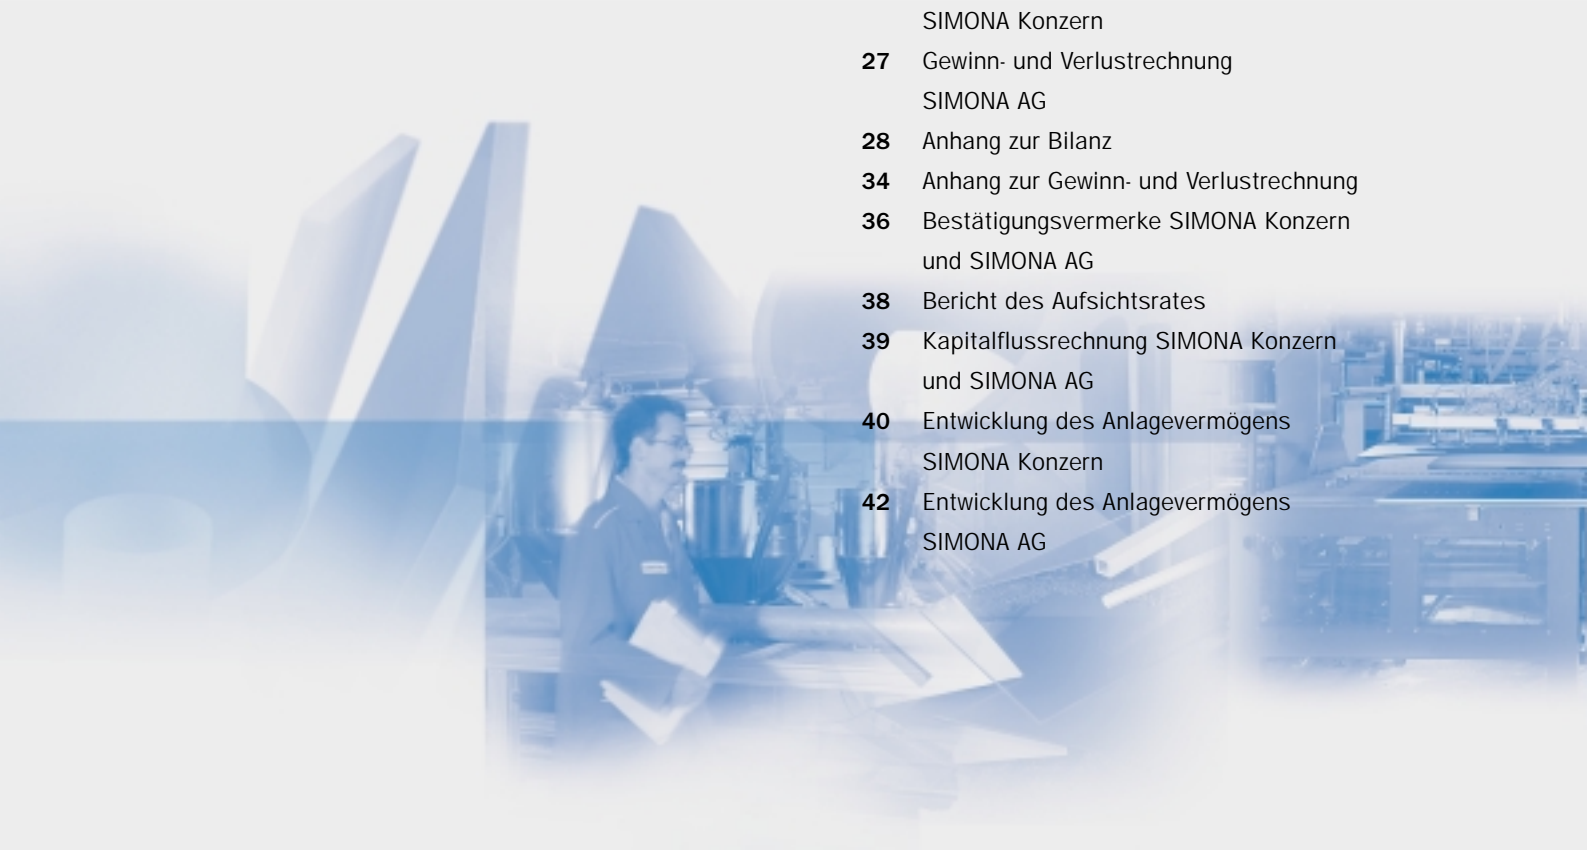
SIMONA Konzern

**27** Gewinn- und Verlustrechnung SIMONA AG

**28** Anhang zur Bilanz

**34** Anhang zur Gewinn- und Verlustrechnung

**36** Bestätigungsvermerke SIMONA Konzern und SIMONA AG

**38** Bericht des Aufsichtsrates

**39** Kapitalflussrechnung SIMONA Konzern und SIMONA AG

**40** Entwicklung des Anlagevermögens SIMONA Konzern

**42** Entwicklung des Anlagevermögens SIMONA AG